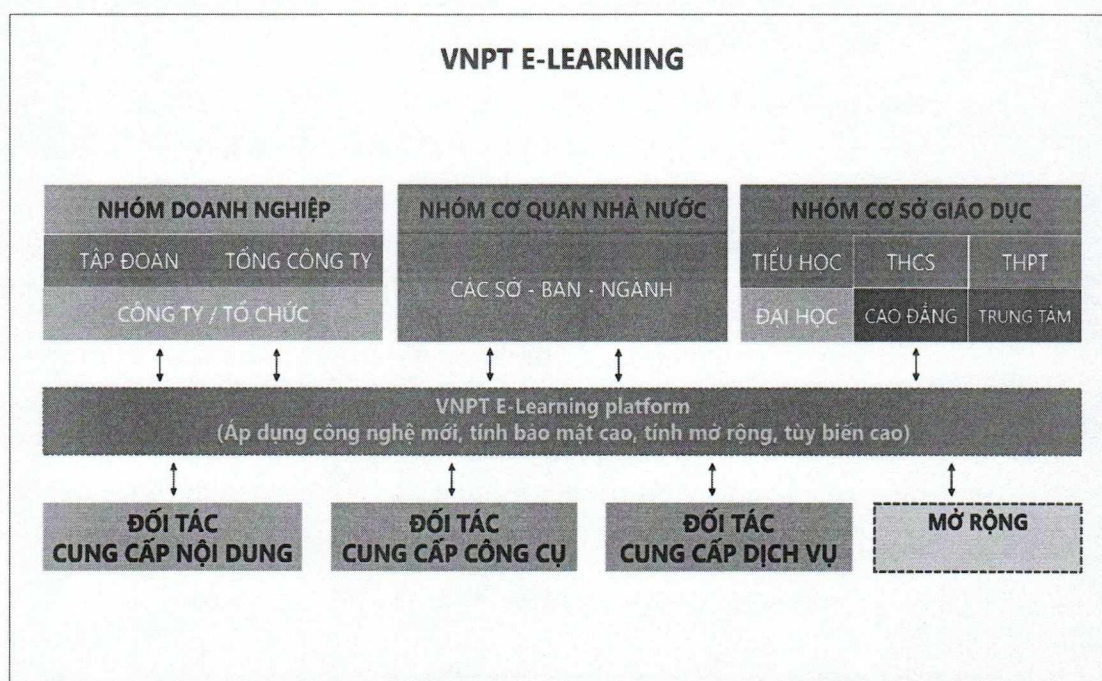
VNPT E-LEARNING

NHÓM DOANH NGHIỆP

TẬP ĐOÀN

TỔNG CÔNG TY

CÔNG TY / TỔ CHỨC

NHÓM CƠ QUAN NHÀ NƯỚC

CÁC SỞ - BAN - NGÀNH

NHÓM CƠ SỞ GIÁO DỤC

TIỂU HỌC

THCS

THPT

ĐẠI HỌC

CAO ĐẲNG

TRUNG TÂM

VNPT E-Learning platform
(Áp dụng công nghệ mới, tính bảo mật cao, tính mở rộng, tùy biến cao)

ĐỐI TÁC CUNG CẤP NỘI DUNG

ĐỐI TÁC CUNG CẤP CÔNG CỤ

ĐỐI TÁC CUNG CẤP DỊCH VỤ

MỞ RỘNG